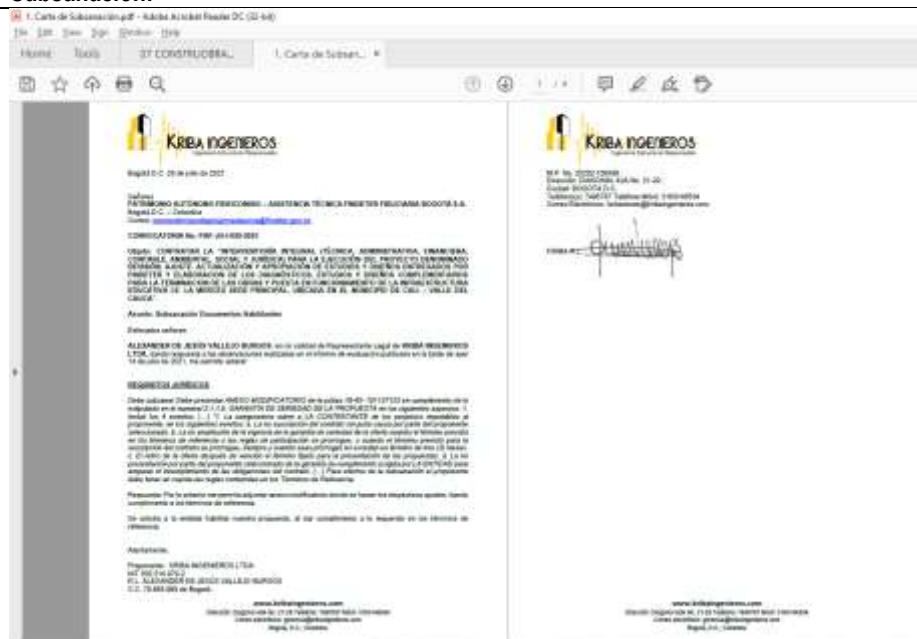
Subsanación

1. Carta de Subsanacion.pdf - Adobe Acrobat Reader DC (32-bit)

File Edit View Sign Window Help

Home Tools 07 CONSTRUOBRA... 1. Carta de Subsan... ×

1 / 4

KRIBA INGENIEROS

Bogotá D.C. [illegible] de julio de 2021

Señores
PATRIMONIO AUTONOMO FIDEICOMISO – ASISTENCIA TECNICA FINDETER FIDUCIARIA BOGOTA S.A.
Bogotá D.C. – Colombia
Correo: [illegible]

CONVOCATORIA No. PAF-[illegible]

Objeto: CONTRATAR LA "INTERVENTORÍA INTEGRAL (TÉCNICA, ADMINISTRATIVA, FINANCIERA, CONTABLE, AMBIENTAL, SOCIAL Y JURÍDICA) PARA LA EJECUCIÓN DEL PROYECTO DENOMINADO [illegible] FINDETER Y ELABORACIÓN DE LOS DIAGNÓSTICOS, ESTUDIOS Y DISEÑOS COMPLEMENTARIOS PARA LA TERMINACIÓN DE LAS OBRAS Y PUESTA EN FUNCIONAMIENTO DE LA INFRAESTRUCTURA EDUCATIVA DE LA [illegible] SEDE PRINCIPAL, UBICADA EN EL MUNICIPIO DE CALI – VALLE DEL CAUCA"

Asunto: Subsanación Documentos Habilitantes

Estimados señores:

ALEXANDER DE JESUS VALLEJO BURGOS, en mi calidad de Representante Legal de KRIBA INGENIEROS LTDA, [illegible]

REQUISITOS JURÍDICOS

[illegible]

Respuesta: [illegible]

Se adjunta a la entidad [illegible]

Atentamente,

Proponente: KRIBA INGENIEROS LTDA
NIT: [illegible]
R.L. ALEXANDER DE JESUS VALLEJO BURGOS
C.C. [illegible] de Bogotá

www.kribaingenieros.com
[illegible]
Bogotá, D.C., Colombia

KRIBA INGENIEROS

M.P. No. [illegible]
Dirección: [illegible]
Ciudad: BOGOTA D.C.
Teléfono(s): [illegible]
Correo Electrónico: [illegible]

FIRMA R.L. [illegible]

www.kribaingenieros.com
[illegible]
Bogotá, D.C., Colombia